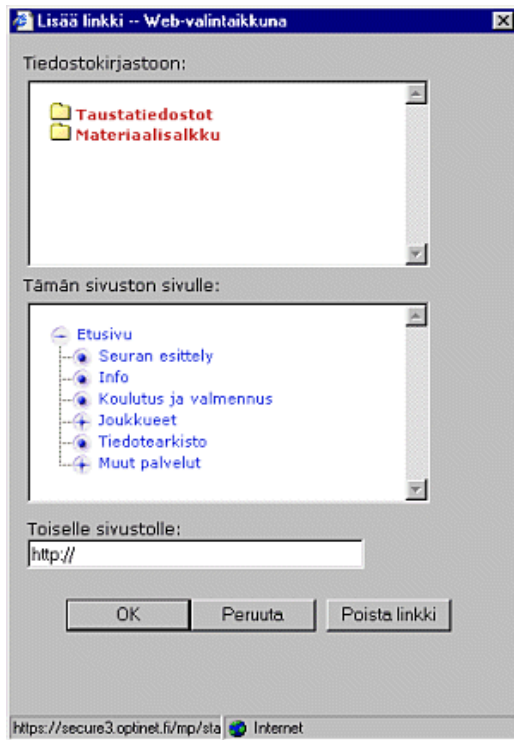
Lisää linkki -- Web-valintaikkuna

Tiedostokirjastoon:

Taustatiedostot
Materiaalisalkku

Tämän sivuston sivulle:

Etusivu
Seuran esittely
Info
Koulutus ja valmennus
Joukkueet
Tiedotearkisto
Muut palvelut

Toiselle sivustolle:

http://

OK
Peruuta
Poista linkki

https://secure3.optinet.fi/mp/sta
Internet